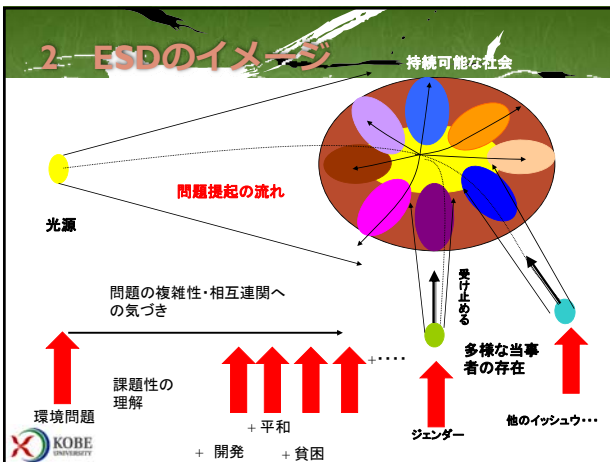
2　ESDのイメージ

持続可能な社会

光源

問題提起の流れ

受け止める

問題の複雑性・相互連関への気づき

多様な当事者の存在

+・・・・

課題性の理解

環境問題

+ 平和

+ 開発

+ 貧困

ジェンダー

他のイッシュウ・・・

KOBE UNIVERSITY